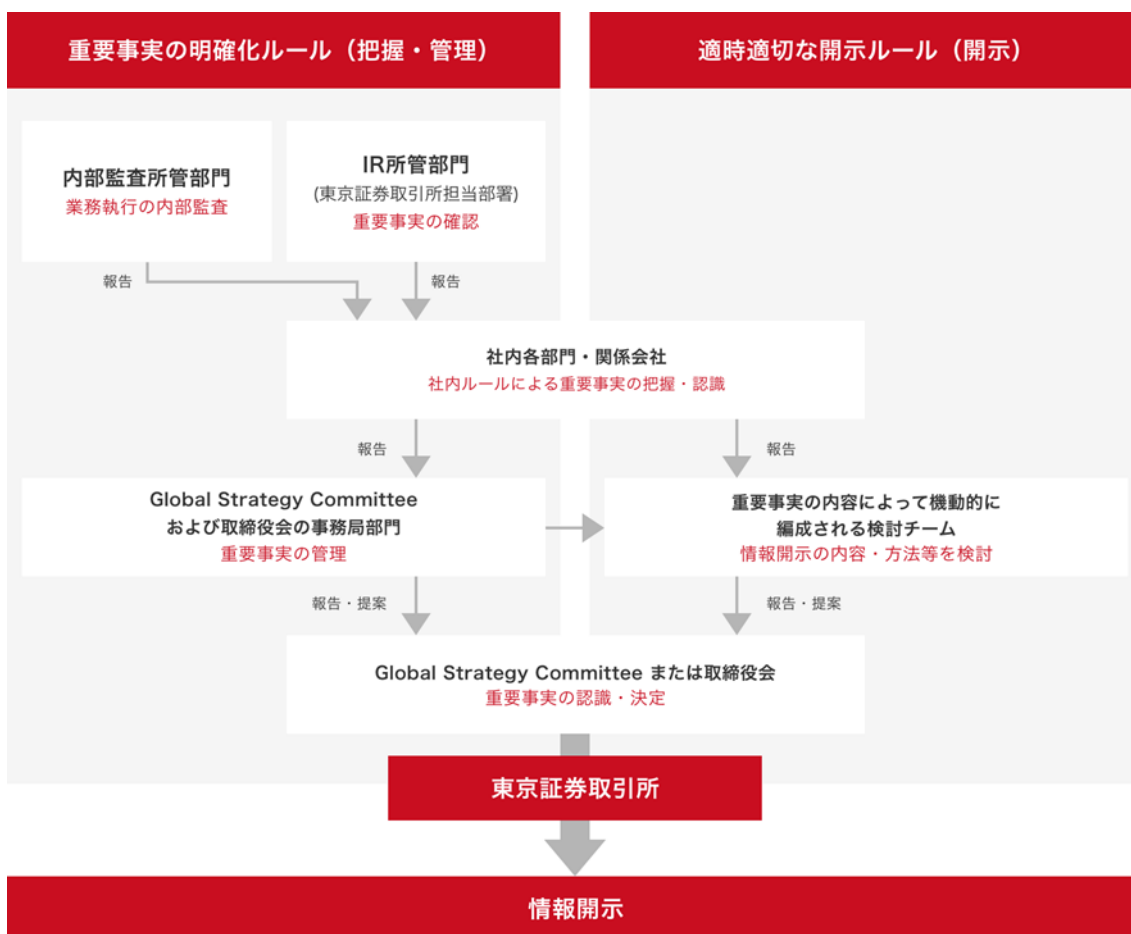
重要事実の明確化ルール（把握・管理）

適時適切な開示ルール（開示）

内部監査所管部門
業務執行の内部監査

IR所管部門
(東京証券取引所担当部署)
重要事実の確認

報告

報告

社内各部門・関係会社
社内ルールによる重要事実の把握・認識

報告

報告

Global Strategy Committee
および取締役会の事務局部門
重要事実の管理

重要事実の内容によって機動的に
編成される検討チーム
情報開示の内容・方法等を検討

報告・提案

報告・提案

Global Strategy Committee または取締役会
重要事実の認識・決定

東京証券取引所

情報開示